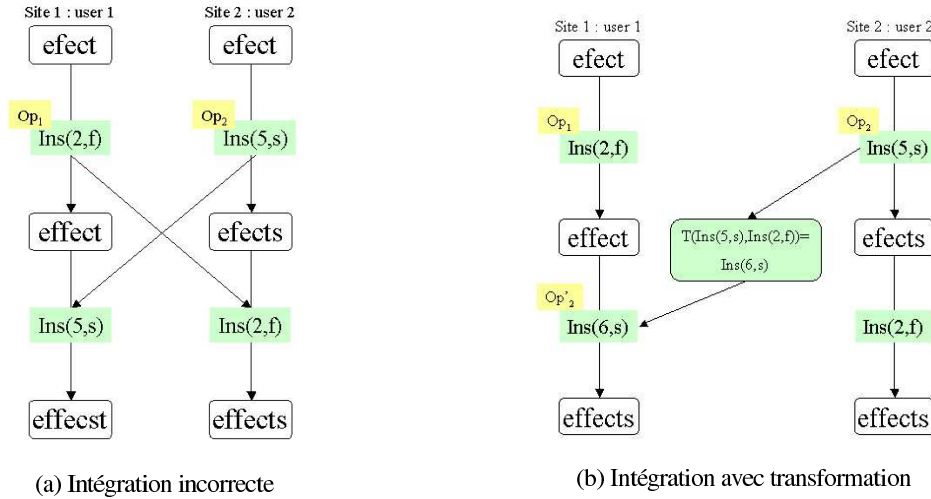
Site 1 : user 1

Site 2 : user 2

efect

efect

$Op_1$

Ins(2,f)

$Op_2$

Ins(5,s)

effect

efects

Ins(5,s)

Ins(2,f)

effecst

effects

(a) Intégration incorrecte

Site 1 : user 1

Site 2 : user 2

efect

efect

$Op_1$

Ins(2,f)

$Op_2$

Ins(5,s)

effect

T(Ins(5,s),Ins(2,f))= Ins(6,s)

efects

$Op'_2$

Ins(6,s)

Ins(2,f)

effects

effects

(b) Intégration avec transformation